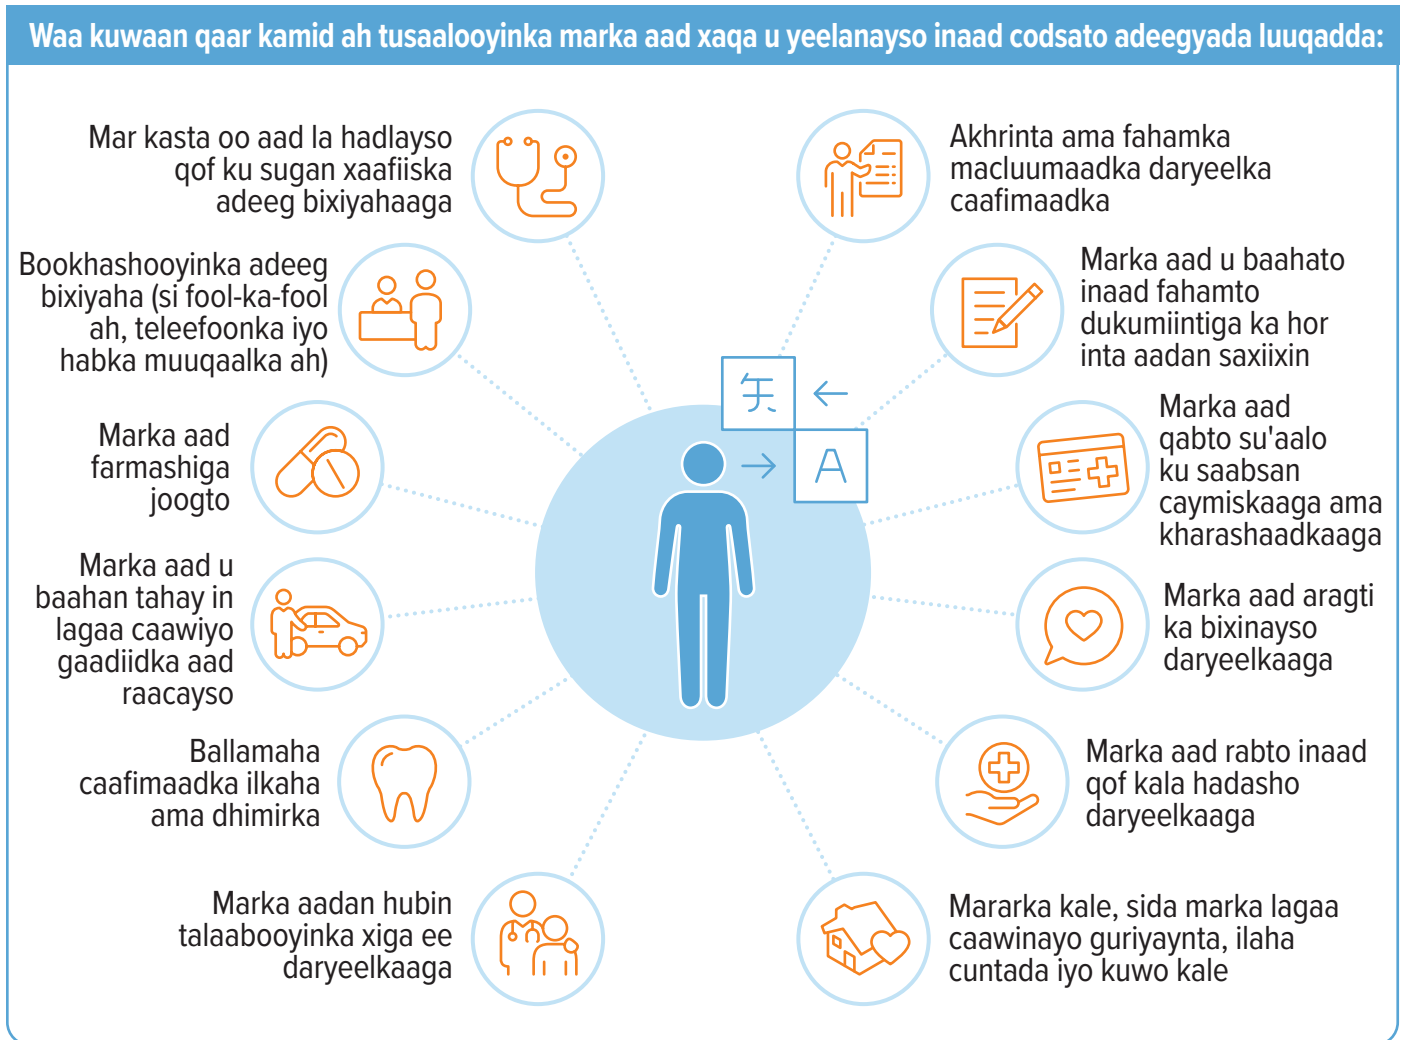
Waa kuwaan qaar kamid ah tusaalooyinka marka aad xaqa u yeelanayso inaad codsato adeegyada luuqadda:

Mar kasta oo aad la hadlayso qof ku sugan xaafiiska adeeg bixiyahaaga

Bookhashooyinka adeeg bixiyaha (si fool-ka-fool ah, teleefoonka iyo habka muuqaalka ah)

Marka aad farmashiga joogto

Marka aad u baahan tahay in lagaa caawiyo gaadiidka aad raacayso

Ballamaha caafimaadka ilkaha ama dhimirka

Marka aadan hubin talaabooyinka xiga ee daryeelkaaga

Akhrinta ama fahamka macluumaadka daryeelka caafimaadka

Marka aad u baahato inaad fahamto dukumiintiga ka hor inta aadan saxiixin

Marka aad qabto su'aalo ku saabsan caymiskaaga ama kharashaadkaaga

Marka aad aragti ka bixinayso daryeelkaaga

Marka aad rabto inaad qof kala hadasho daryeelkaaga

Mararka kale, sida marka lagaa caawinayo guriyaynta, ilaha cuntada iyo kuwo kale

文

A